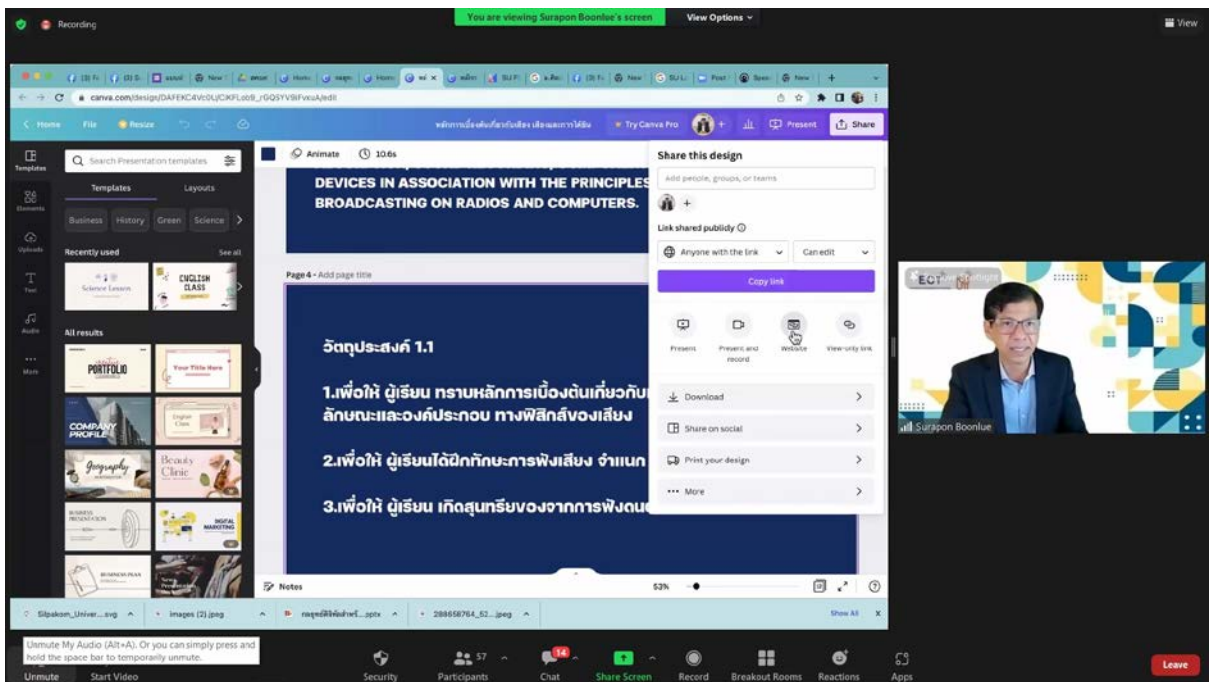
Recording

You are viewing Surapon Boonlue's screen

View Options

View

canva.com/design/DAFEKC4Vc0U/CiKFLoo9_rGQSYV9iFvxuA/edit

Home File Resize

Try Canva Pro Present Share

Templates Elements Uploads Text Audio More

Search Presentation templates

Templates Layouts

Business History Green Science

Recently used See all

Science Lesson

ENGLISH CLASS

All results

PORTFOLIO

Your Title Here

COMPANY PROFILE

English Class

Geography

Beauty Clinic

BUSINESS PRESENTATION

DIGITAL MARKETING

BUSINESS PLAN

Animate 10.6s

DEVICES IN ASSOCIATION WITH THE PRINCIPLES BROADCASTING ON RADIOS AND COMPUTERS.

Page 4 - Add page title

วัตถุประสงค์ 1.1

1.เพื่อให้ ผู้เรียน ทราบหลักการเบื้องต้นเกี่ยวกับ ลักษณะและองค์ประกอบ ทางฟิสิกส์ของเสียง

2.เพื่อให้ ผู้เรียนได้ฝึกทักษะการฟังเสียง จำแนก

3.เพื่อให้ ผู้เรียน เกิดสุนทรียของจากการฟังดน

Share this design

Add people, groups, or teams

Link shared publicly

Anyone with the link

Can edit

Copy link

Present

Present and record

Website

View-only link

Download

Share on social

Print your design

More

Notes

53%

ECT

Surapon Boonlue

Silpakorn_Univer....svg

images (2).jpeg

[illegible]...pptx

286658764_52....jpeg

Show All

Unmute My Audio (Alt+A). Or you can simply press and hold the space bar to temporarily unmute.

Unmute Start Video Security 57 Participants 14 Chat Share Screen Record Breakout Rooms Reactions Apps

Leave